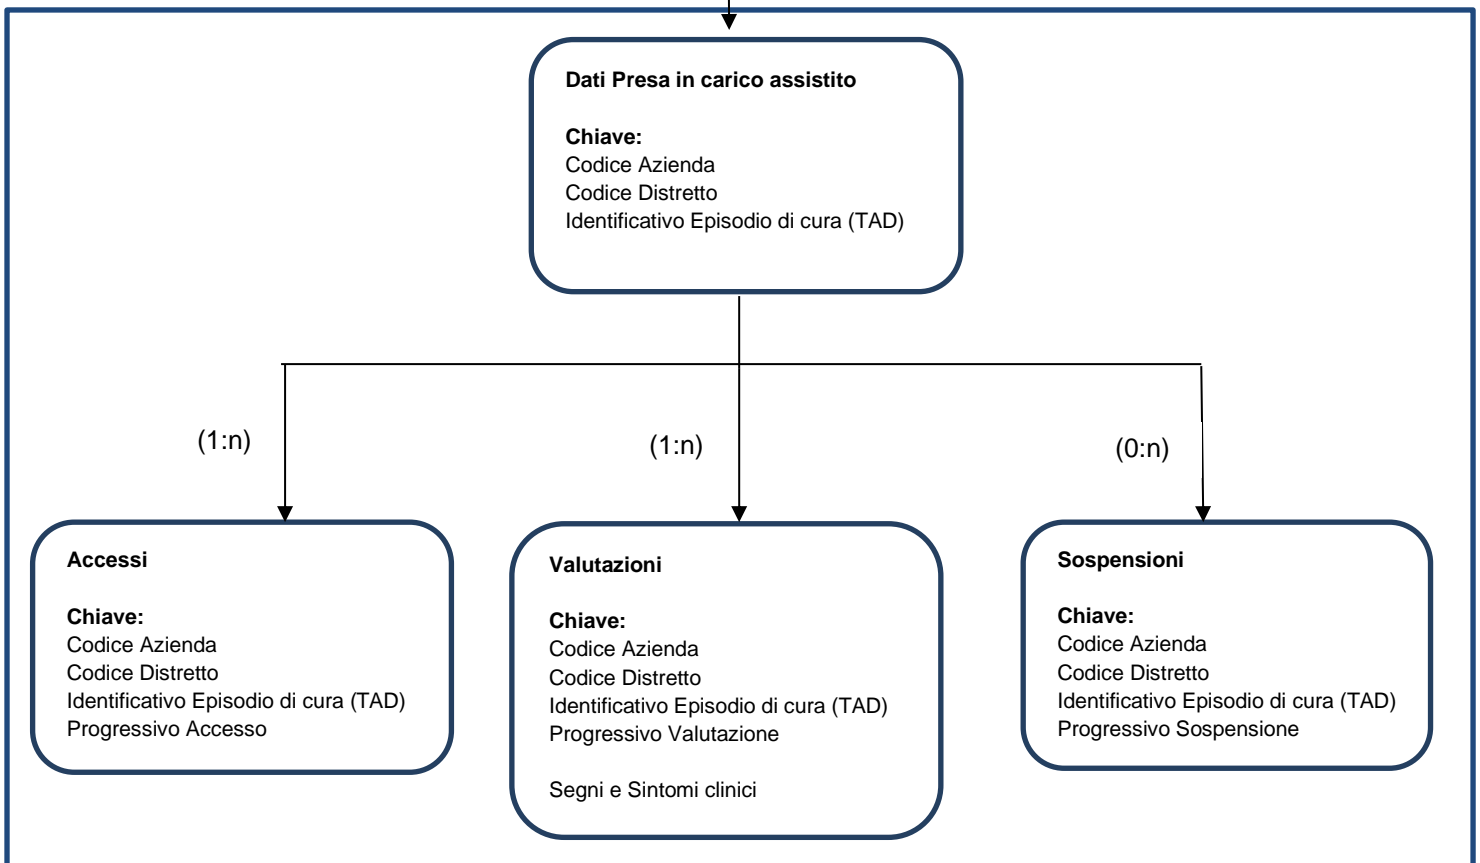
Dati Presa in carico assistito

Chiave:
Codice Azienda
Codice Distretto
Identificativo Episodio di cura (TAD)

(1:n)

(1:n)

(0:n)

Accessi

Chiave:
Codice Azienda
Codice Distretto
Identificativo Episodio di cura (TAD)
Progressivo Accesso

Valutazioni

Chiave:
Codice Azienda
Codice Distretto
Identificativo Episodio di cura (TAD)
Progressivo Valutazione

Segni e Sintomi clinici

Sospensioni

Chiave:
Codice Azienda
Codice Distretto
Identificativo Episodio di cura (TAD)
Progressivo Sospensione